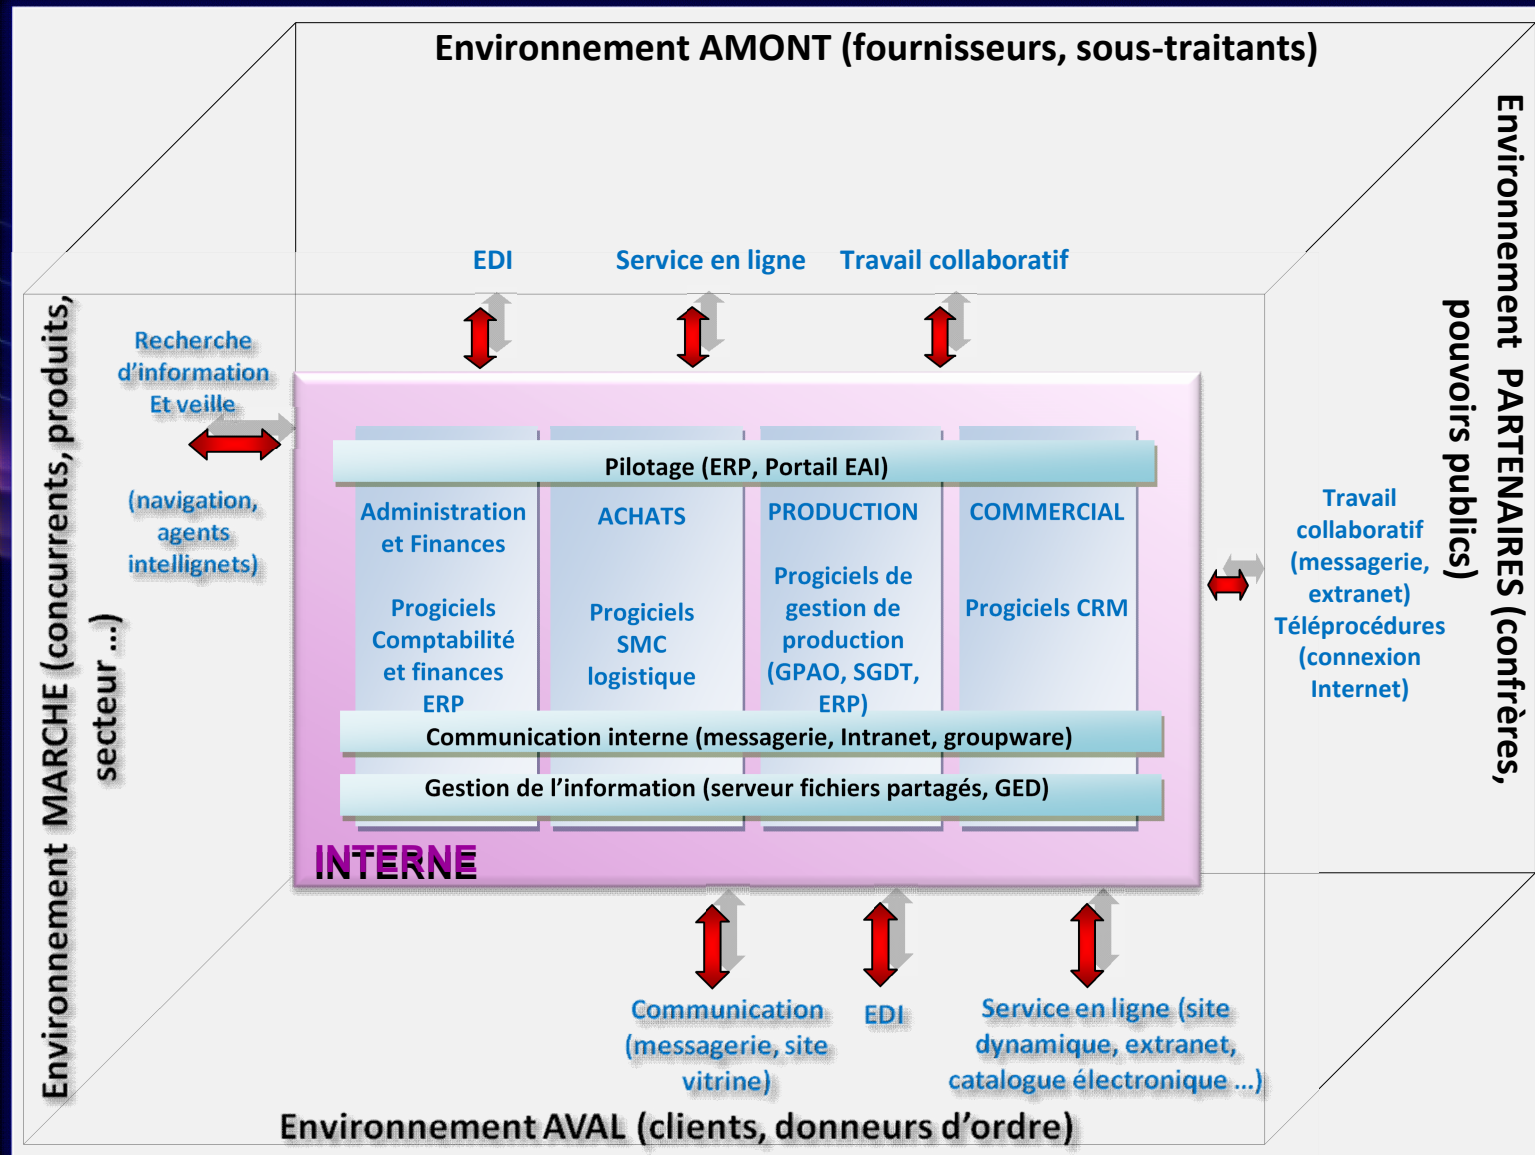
Environnement AMONT (fournisseurs, sous-traitants)

EDI

Service en ligne

Travail collaboratif

Recherche d'information Et veille

(navigation, agents intellignets)

Environnement MARCHE (concurrents, produits, secteur ...)

Pilotage (ERP, Portail EAI)

Administration et Finances

Progiciels Comptabilité et finances ERP

ACHATS

Progiciels SMC logistique

PRODUCTION

Progiciels de gestion de production (GPAO, SGDT, ERP)

COMMERCIAL

Progiciels CRM

Communication interne (messagerie, Intranet, groupware)

Gestion de l'information (serveur fichiers partagés, GED)

INTERNE

Environnement PARTENAIRES (confrères, pouvoirs publics)

Travail collaboratif (messagerie, extranet) Téléprocédures (connexion Internet)

Communication (messagerie, site vitrine)

EDI

Service en ligne (site dynamique, extranet, catalogue électronique ...)

Environnement AVAL (clients, donneurs d'ordre)